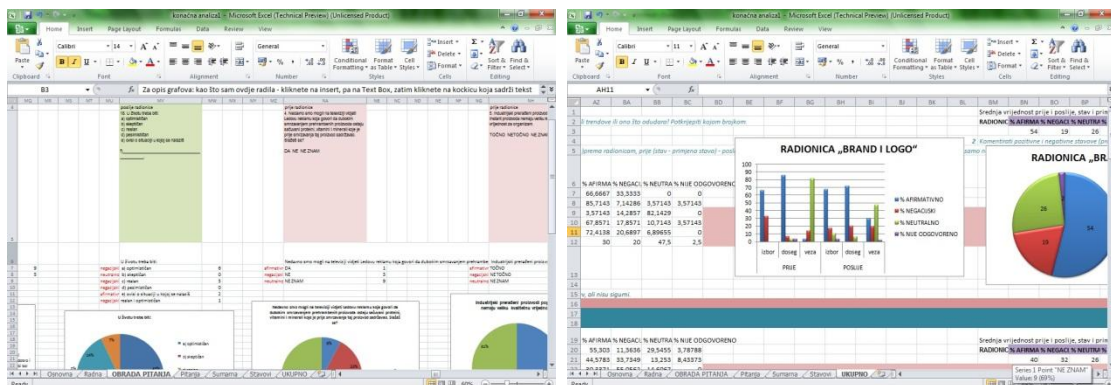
konačna analiza1 - Microsoft Excel (Technical Preview) (Unlicensed Product)

Home Insert Page Layout Formulas Data Review View

Paste Clipboard Calibri 14 Font Alignment General Number Conditional Formatting Format as Table Cell Styles Styles Insert Delete Format Cells Sort & Filter Find & Select Editing

B3 fx Za opis grafova: kao što sam ovdje radila - kliknete na insert, pa na Text Box, zatim kliknete na kockicu koja sadrži tekst

poslije radionice
8. U životu treba biti:
a) optimističan
b) skeptičan
c) realan
d) pesimističan
e) ovisi o situaciji u kojoj se nalaziš

prije radionice
4. Nedavno smo mogli na televiziji vidjeti sedovu reklamu koja govori da dubokim smrzavanjem prehrambeni proizvodi zadrže vitamine i minerale koje je prije smrzavanja, postoji ...

DA NE NE ZNAM

prije radionice
8. Industrijski prerađeni proizvodi ... rizičnije...

TOČNO NETOČNO NE ZNAM

U životu treba biti:
negacijski a) optimističan
neutralno b) skeptičan
negacijski c) realan
negacijski d) pesimističan
afirmativ e) ovisi o situaciji u kojoj se nalaziš
negacijski nisam i optimističan

Nedavno smo mogli na televiziji vidjeti sedovu reklamu koja govori da dubokim smrzavanjem prehrambeni
afirmativ DA
negacijski NE
neutralno NE ZNAM

Industrijski prerađeni proizvodi
TOČNO
NETOČNO
NE ZNAM

U životu treba biti:
a) optimističan
b) skeptičan

Nedavno smo mogli na televiziji vidjeti sedovu reklamu koja govori da dubokim smrzavanjem prehrambeni proizvodi zadrže vitamine i minerale koje je prije smrzavanja, postoji?

Industrijski prerađeni proizvodi su manje zdravi...

Osnovna Radna OBRADA PITANJA Pitanja Sumarna Stavovi UKUPNO
Ready

AH11 fx

i trendove ili ono što odudara? Potkrijepiti kojim brojkama

prema radionicama, prije (stav - primjena stavo) - poslije

| % AFIRMA | % NEGACI | % NEUTRA | % NIJE ODGOVORENO |
|---|---|---|---|
| 66,6667 | 33,3333 | 0 | 0 |
| 85,7143 | 7,14286 | 3,57143 | 3,57143 |
| 3,57143 | 14,2857 | 82,1429 | 0 |
| 67,8571 | 17,8571 | 10,7143 | 3,57143 |
| 72,4138 | 20,6897 | 6,89655 | 0 |
| 30 | 20 | 47,5 | 2,5 |

RADIONICA „BRAND I LOGO"
100 90 80 70 60 50 40 30 20 10 0
izbor dosieg veza izbor dosieg veza
PRIJE POSLIJE
% AFIRMATIVNO
% NEGACIJSKI
% NEUTRALNO
% NIJE ODGOVORENO

v, ali nisu sigurni.

| % AFIRMA | % NEGACI | % NEUTRA | % NIJE ODGOVORENO |
|---|---|---|---|
| 55,303 | 11,3636 | 29,5455 | 3,78788 |
| 44,5783 | 33,7349 | 13,253 | 8,43373 |

Srednja vrijednost prije i poslije, stav i prim
RADIONIC % AFIRMA % NEGACI % NEUTRA
54 19 26

2. Komentirati pozitivne i negativne odstupanje (po...

RADIONICA „BR
26
19
54

Srednja vrijednost prije i poslije, stav i prim
RADIONIC % AFIRMA % NEGACI % NEUTRA
40 32 26

Series 1 Point "NE ZNAM"
Value: 9 (69%)

Osnovna Radna OBRADA PITANJA Pitanja Sumarna Stavovi UKUPNO
Ready